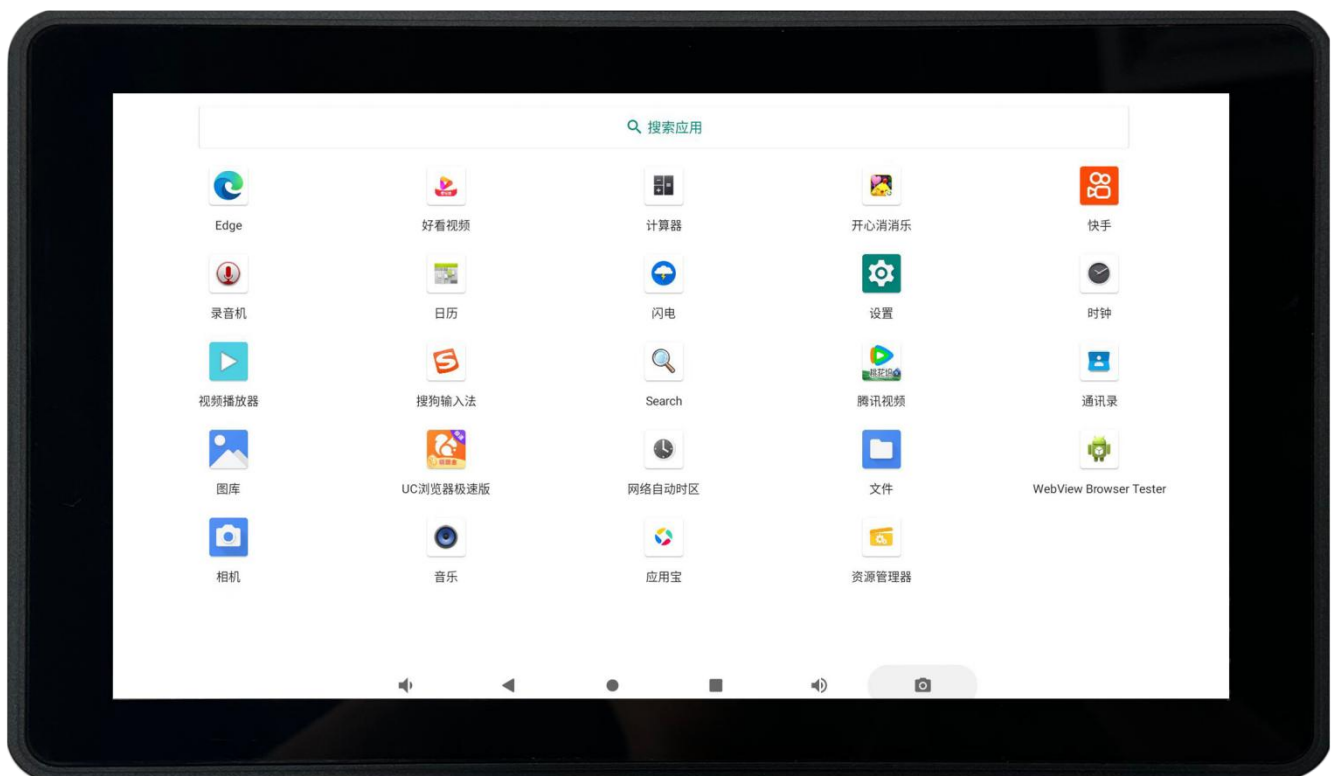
搜索应用

Edge
好看视频
计算器
开心消消乐
快手

录音机
日历
闪电
设置
时钟

视频播放器
搜狗输入法
Search
腾讯视频
通讯录

图库
UC浏览器极速版
网络自动时区
文件
WebView Browser Tester

相机
音乐
应用宝
资源管理器